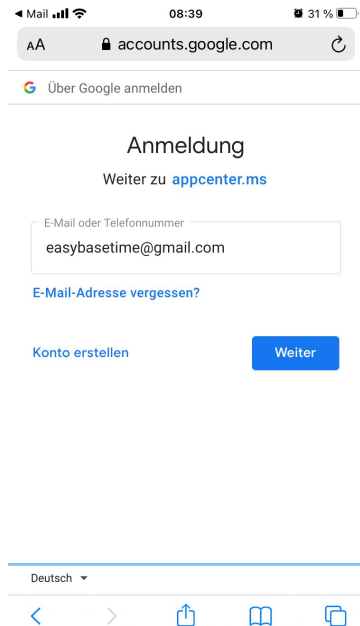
◀ Mail 08:39 31 %

AA accounts.google.com

G Über Google anmelden

Anmeldung

Weiter zu appcenter.ms

E-Mail oder Telefonnummer
easybasetime@gmail.com

E-Mail-Adresse vergessen?

Konto erstellen

Weiter

Deutsch ▾